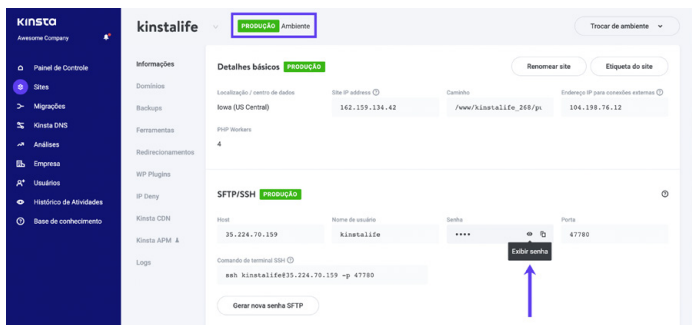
kinsta
Awesome Company

Painel de Controle
Sites
Migrações
Kinsta DNS
Análises
Empresa
Usuários
Histórico de Atividades
Base de conhecimento

kinstalife
PRODUÇÃO Ambiente
Trocar de ambiente

Informações
Domínios
Backups
Ferramentas
Redirecionamentos
WP Plugins
IP Deny
Kinsta CDN
Kinsta APM
Logs

Detalhes básicos PRODUÇÃO
Renomear site
Etiqueta do site

| Localização / centro de dados | Site IP address | Caminho | Endereço IP para conexões externas |
|---|---|---|---|
| Iowa (US Central) | 162.159.134.42 | /www/kinstalife_268/pu | 104.198.76.12 |

PHP Workers
4

SFTP/SSH PRODUÇÃO

| Host | Nome de usuário | Senha | Porta |
|---|---|---|---|
| 35.224.70.159 | kinstalife | •••• | 47780 |

Exibir senha

Comando de terminal SSH
ssh kinstalife@35.224.70.159 -p 47780

Gerar nova senha SFTP